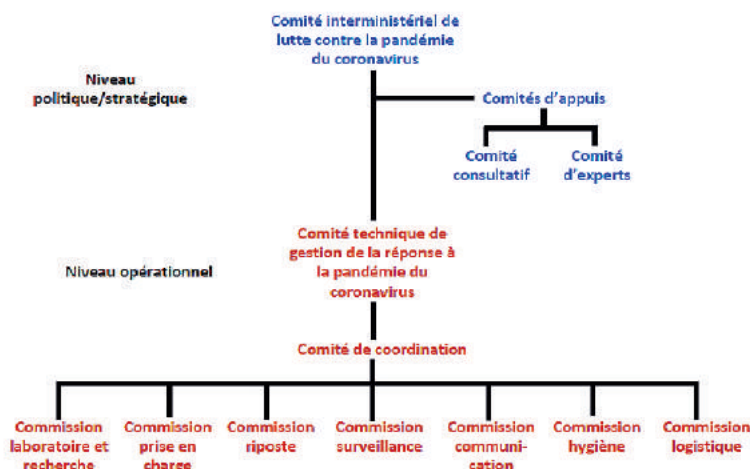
Comité interministériel de lutte contre la pandémie du coronavirus

Niveau politique/stratégique

Comités d'appuis

Comité consultatif

Comité d'experts

Comité technique de gestion de la réponse à la pandémie du coronavirus

Niveau opérationnel

Comité de coordination

Commission laboratoire et recherche

Commission prise en charge

Commission riposte

Commission surveillance

Commission communi-cation

Commission hygiène

Commission logistique